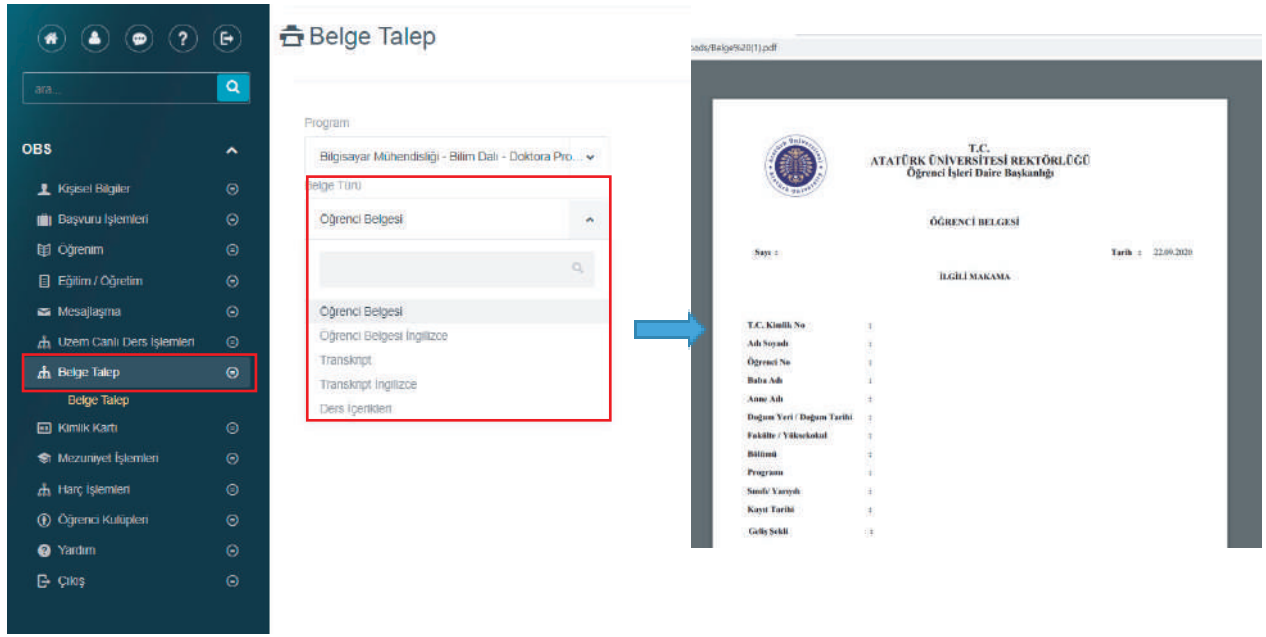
ara...

OBS

Kişisel Bilgiler

Başvuru İşlemleri

Öğrenim

Eğitim / Öğretim

Mesajlaşma

Uzem Canlı Ders İşlemleri

Belge Talep

Belge Talep

Kimlik Kartı

Mezuniyet İşlemleri

Harç İşlemleri

Öğrenci Kulüpleri

Yardım

Çıkış

Belge Talep

Program

Bilgisayar Mühendisliği - Bilim Dalı - Doktora Pro...

Belge Türü

Öğrenci Belgesi

Öğrenci Belgesi

Öğrenci Belgesi İngilizce

Transkript

Transkript İngilizce

Ders İçerikleri

oads/Belge%20(1).pdf

T.C.
ATATÜRK ÜNİVERSİTESİ REKTÖRLÜĞÜ
Öğrenci İşleri Daire Başkanlığı

ÖĞRENCİ BELGESİ

Sayı :

Tarih : 22.09.2020

İLGİLİ MAKAMA

T.C. Kimlik No :
Adı Soyadı :
Öğrenci No :
Baba Adı :
Anne Adı :
Doğum Yeri / Doğum Tarihi :
Fakülte / Yüksekokul :
Bölümü :
Programı :
Sınıfı/ Yarıyılı :
Kayıt Tarihi :
Geliş Şekli :